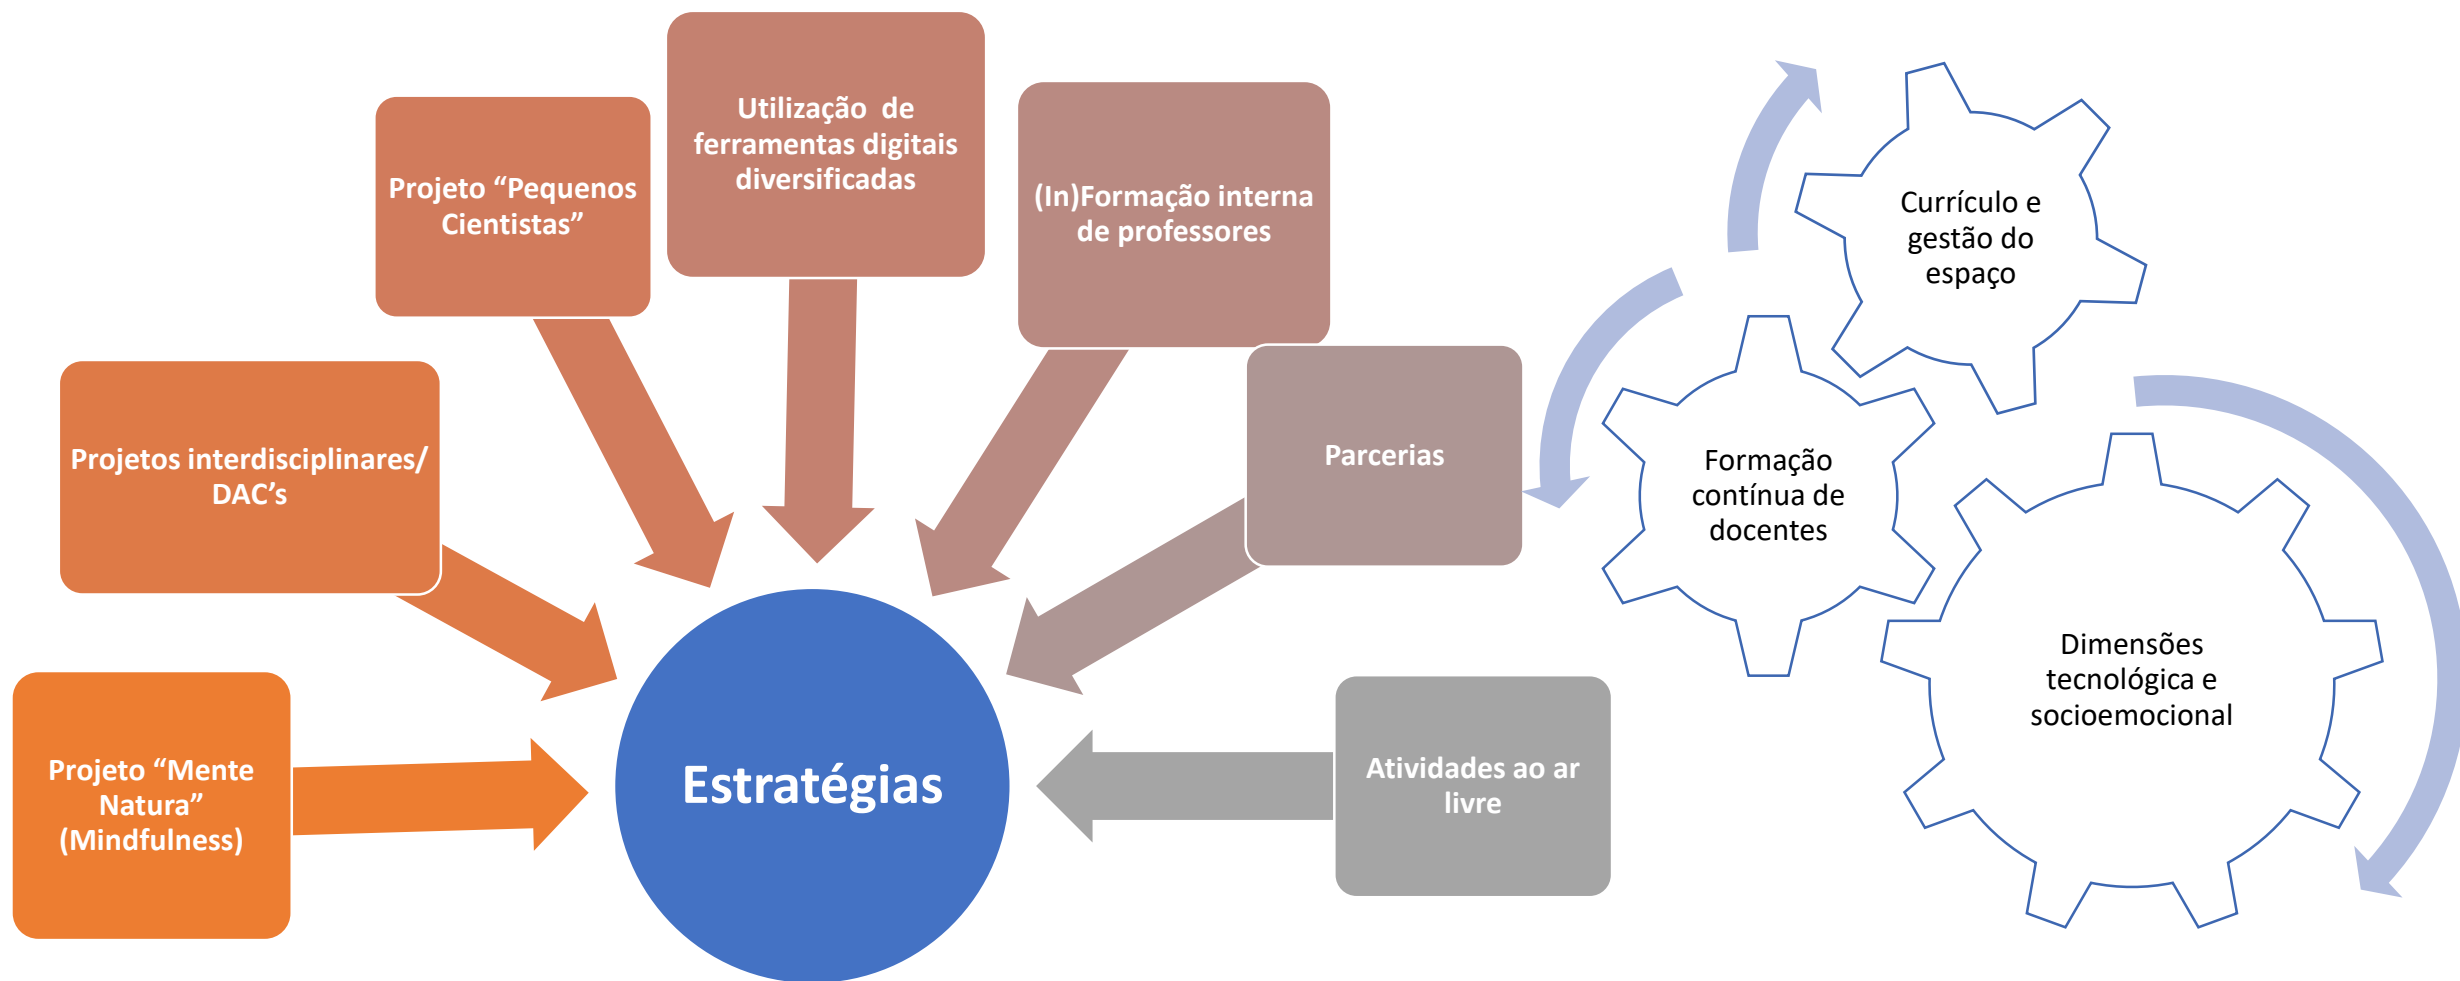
Projeto “Pequenos Cientistas”

Utilização de ferramentas digitais diversificadas

(In)Formação interna de professores

Projetos interdisciplinares/ DAC’s

Parcerias

Projeto “Mente Natura” (Mindfulness)

Estratégias

Atividades ao ar livre

Currículo e gestão do espaço

Formação contínua de docentes

Dimensões tecnológica e socioemocional